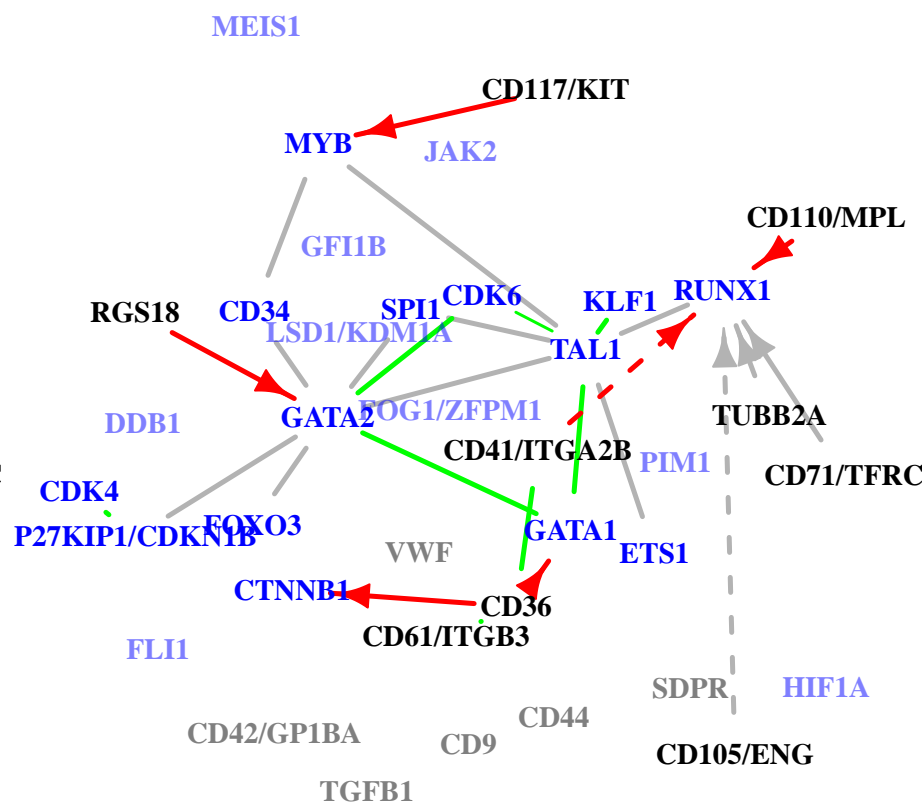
MEIS1
CD117/KIT
MYB
JAK2
CD110/MPL
GFI1B
RGS18
CD34
SPI1
CDK6
KLF1
RUNX1
LSD1/KDM1A
TAL1
GATA2
FOG1/ZFPM1
TUBB2A
DDB1
CD41/ITGA2B
PIM1
CD71/TFRC
CDK4
P27KIP1/CDKN1B
FOXO3
GATA1
VWF
ETS1
CTNNB1
CD36
CD61/ITGB3
FLI1
SDPR
HIF1A
CD42/GP1BA
CD44
CD9
CD105/ENG
TGFB1